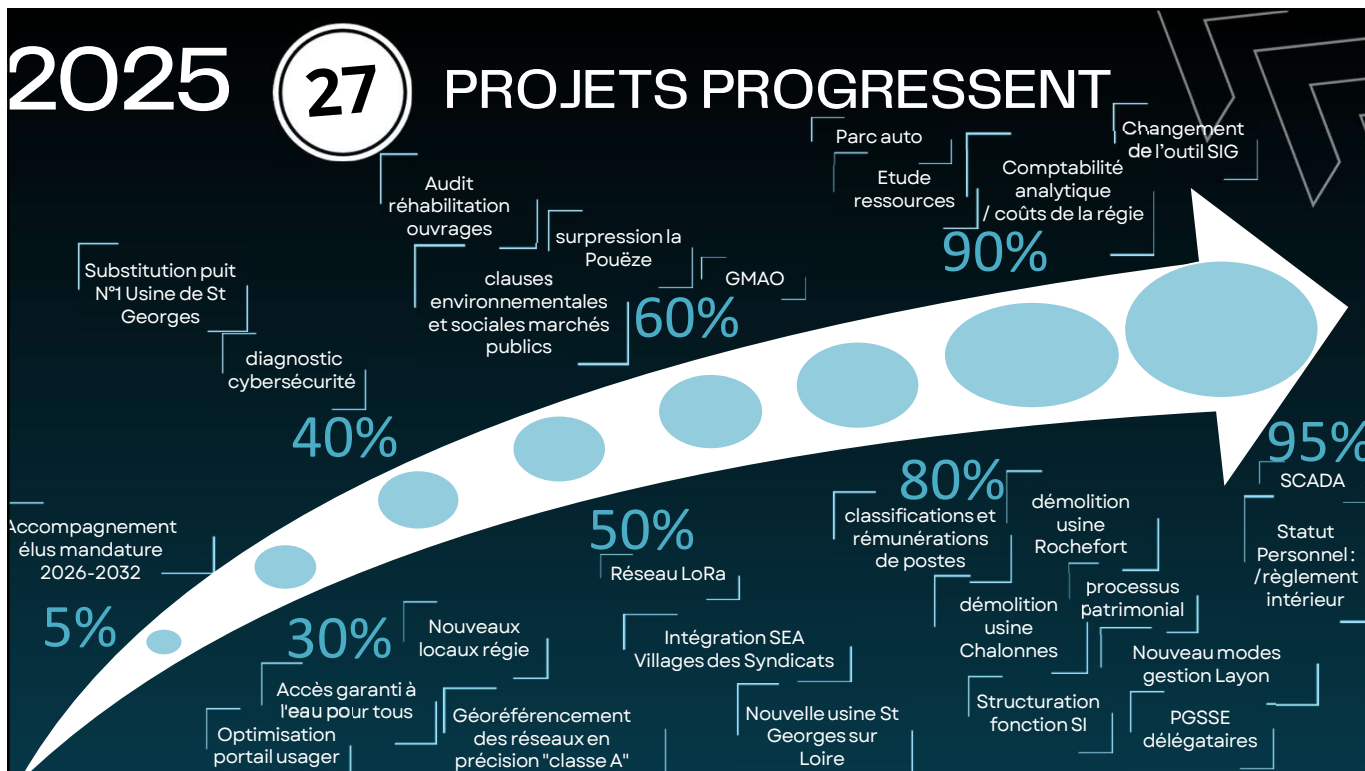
2025 27 PROJETS PROGRESSENT

Parc auto

Changement de l'outil SIG

Etude ressources

Comptabilité analytique / coûts de la régie

90%

Audit réhabilitation ouvrages

surpression la Pouëze

GMAO

clauses environnementales et sociales marchés publics

60%

Substitution puit N°1 Usine de St Georges

diagnostic cybersécurité

40%

95%

SCADA

Statut Personnel : /règlement intérieur

80%

classifications et rémunérations de postes

démolition usine Rochefort

processus patrimonial

démolition usine Chalonnes

Nouveau modes gestion Layon

Structuration fonction SI

PGSSE délégataires

50%

Réseau LoRa

Intégration SEA Villages des Syndicats

Nouvelle usine St Georges sur Loire

Accompagnement élus mandature 2026-2032

5%

30%

Nouveaux locaux régie

Accès garanti à l'eau pour tous

Optimisation portail usager

Géoréférencement des réseaux en précision "classe A"